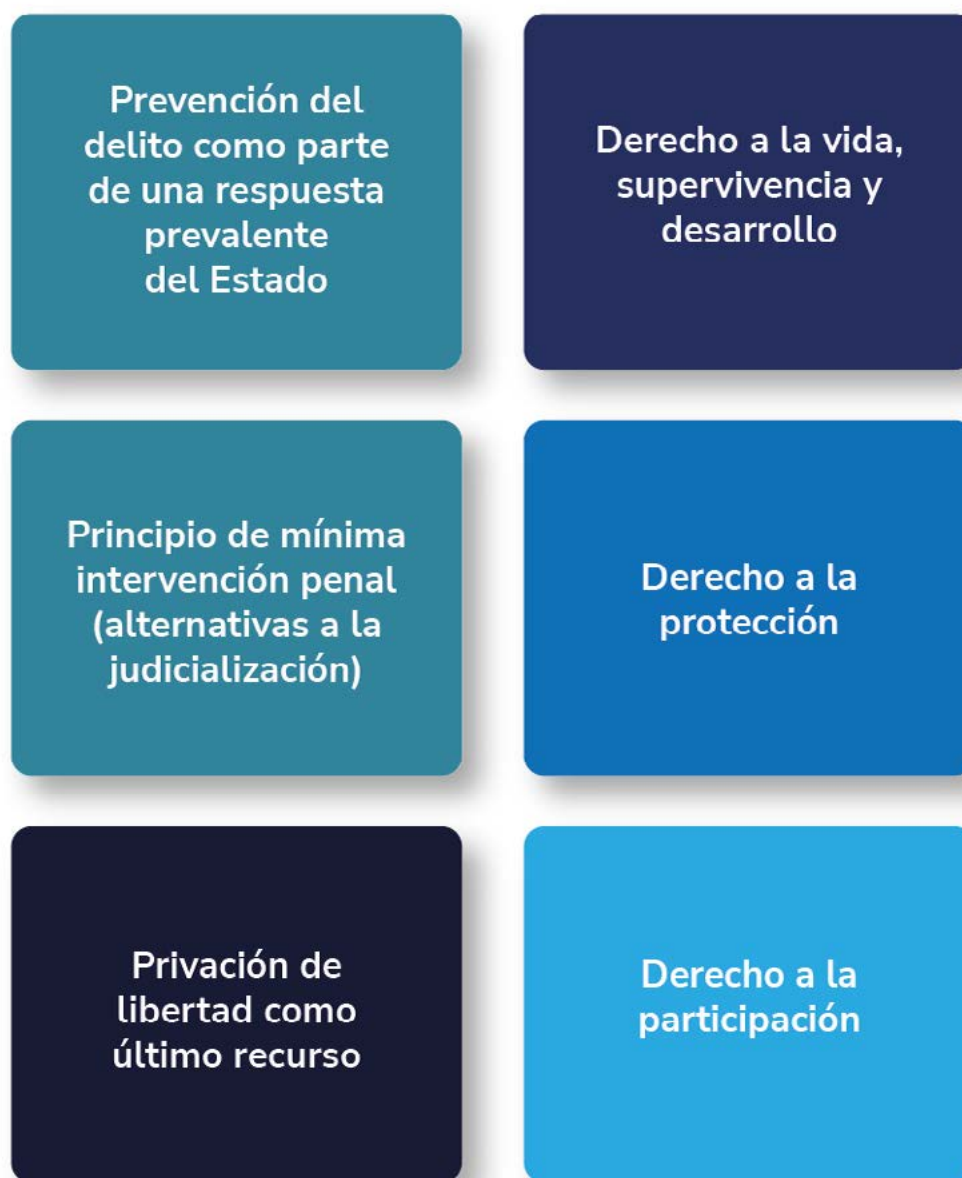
Prevención del delito como parte de una respuesta prevalente del Estado

Derecho a la vida, supervivencia y desarrollo

Principio de mínima intervención penal (alternativas a la judicialización)

Derecho a la protección

Privación de libertad como último recurso

Derecho a la participación